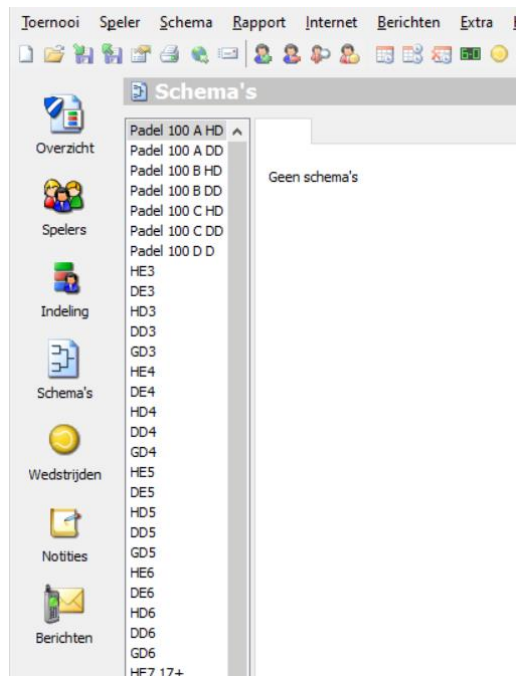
Toernooi Speler Schema Rapport Internet Berichten Extra

6-0

Overzicht

Spelers

Indeling

Schema's

Wedstrijden

Notities

Berichten

Schema's

Padel 100 A HD
Padel 100 A DD
Padel 100 B HD
Padel 100 B DD
Padel 100 C HD
Padel 100 C DD
Padel 100 D D
HE3
DE3
HD3
DD3
GD3
HE4
DE4
HD4
DD4
GD4
HE5
DE5
HD5
DD5
GD5
HE6
DE6
HD6
DD6
GD6
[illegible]

Geen schema's